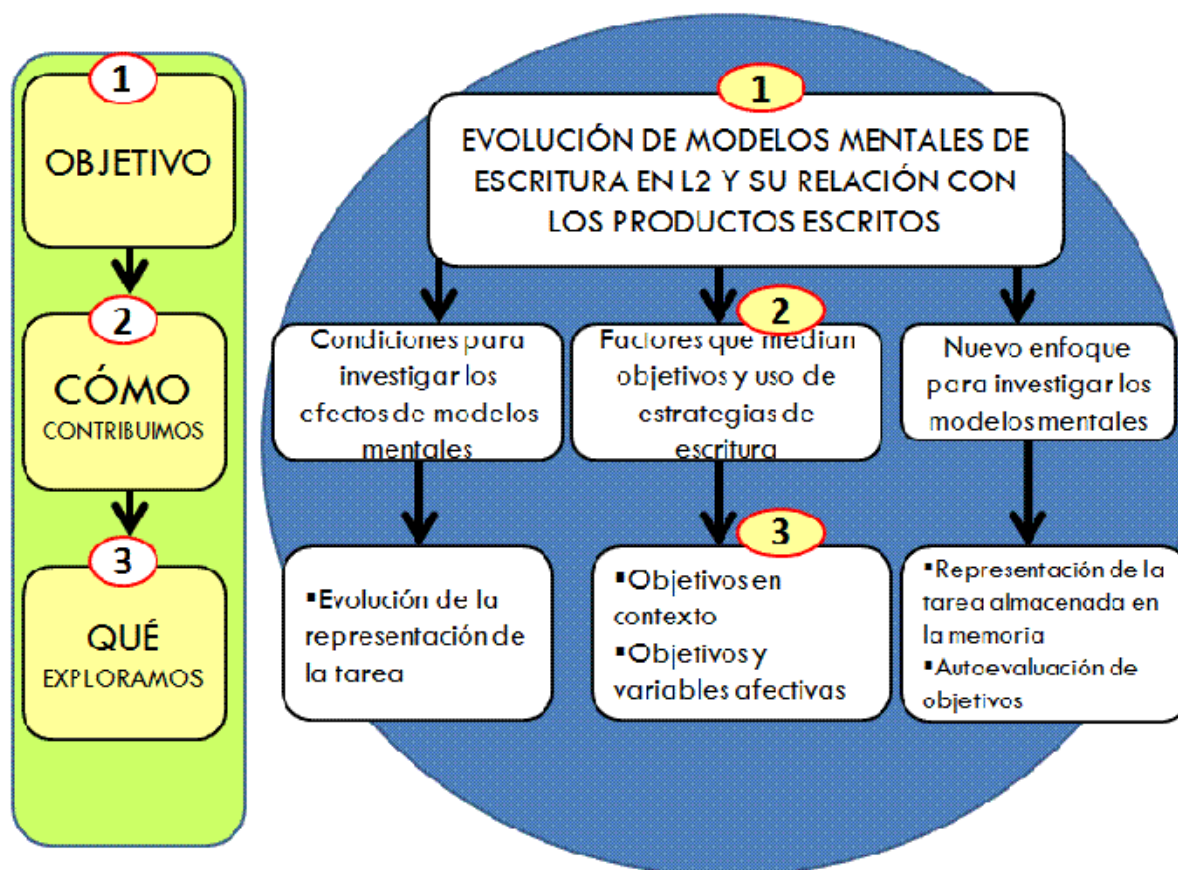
1

OBJETIVO

2

CÓMO
CONTRIBUIMOS

3

QUÉ
EXPLORAMOS

1

EVOLUCIÓN DE MODELOS MENTALES DE ESCRITURA EN L2 Y SU RELACIÓN CON LOS PRODUCTOS ESCRITOS

Condiciones para investigar los efectos de modelos mentales

2

Factores que median objetivos y uso de estrategias de escritura

Nuevo enfoque para investigar los modelos mentales

▪Evolución de la representación de la tarea

3

▪Objetivos en contexto
▪Objetivos y variables afectivas

▪Representación de la tarea almacenada en la memoria
▪Autoevaluación de objetivos